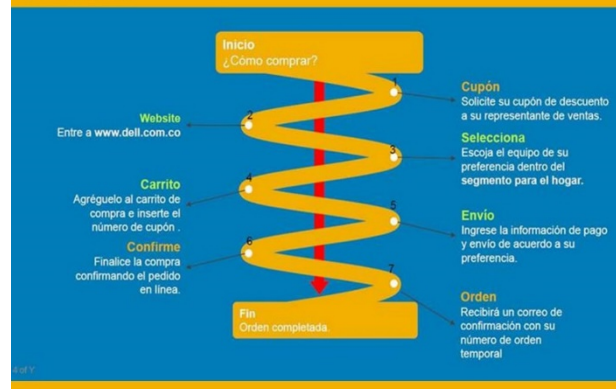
Inicio
¿Cómo comprar?

1
Cupón
Solicite su cupón de descuento a su representante de ventas.

2
Website
Entre a www.dell.com.co

3
Selecciona
Escoja el equipo de su preferencia dentro del segmento para el hogar.

4
Carrito
Agréguelo al carrito de compra e inserte el número de cupón .

5
Envío
Ingrese la información de pago y envío de acuerdo a su preferencia.

6
Confirme
Finalice la compra confirmando el pedido en línea.

7
Orden
Recibirá un correo de confirmación con su número de orden temporal

Fin
Orden completada.

4 of Y